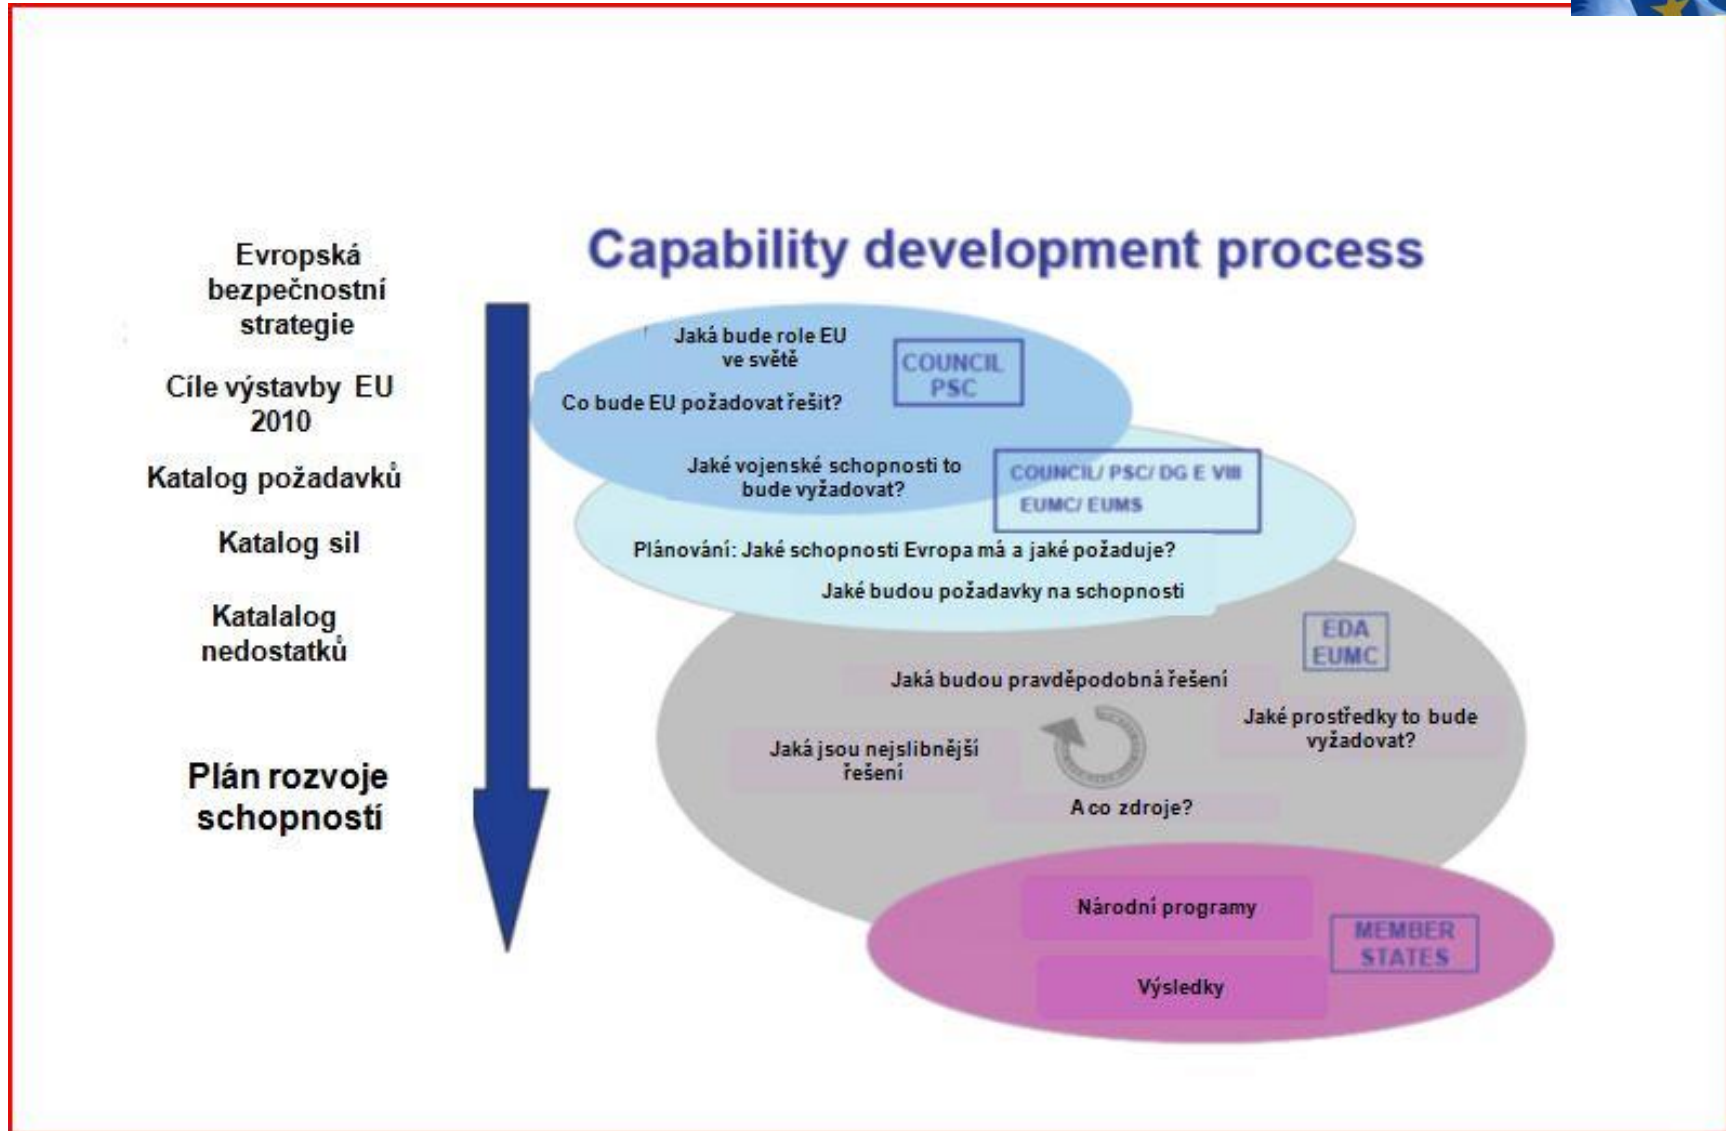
Capability development process

Evropská bezpečnostní strategie

Cíle výstavby EU 2010

Katalog požadavků

Katalog sil

Katalalog nedostatků

Plán rozvoje schopností

Jaká bude role EU ve světě

Co bude EU požadovat řešit?

COUNCIL PSC

Jaké vojenské schopnosti to bude vyžadovat?

COUNCIL/ PSC/ DG E VIII EUMC/ EUMS

Plánování: Jaké schopnosti Evropa má a jaké požaduje?

Jaké budou požadavky na schopnosti

EDA EUMC

Jaká budou pravděpodobná řešení

Jaké prostředky to bude vyžadovat?

Jaká jsou nejslibnější řešení

A co zdroje?

Národní programy

Výsledky

MEMBER STATES